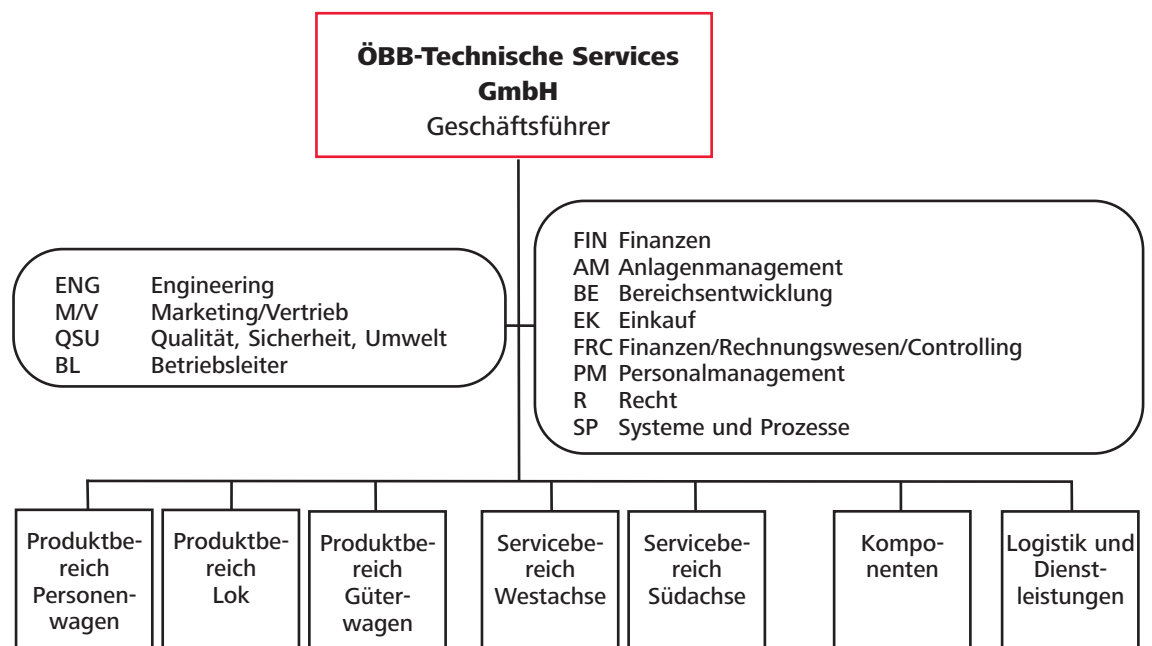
ÖBB-Technische Services GmbH
Geschäftsführer

ENG Engineering
M/V Marketing/Vertrieb
QSU Qualität, Sicherheit, Umwelt
BL Betriebsleiter

FIN Finanzen
AM Anlagenmanagement
BE Bereichsentwicklung
EK Einkauf
FRC Finanzen/Rechnungswesen/Controlling
PM Personalmanagement
R Recht
SP Systeme und Prozesse

Produktbereich Personenwagen

Produktbereich Lok

Produktbereich Güterwagen

Servicebereich Westachse

Servicebereich Südachse

Komponenten

Logistik und Dienstleistungen